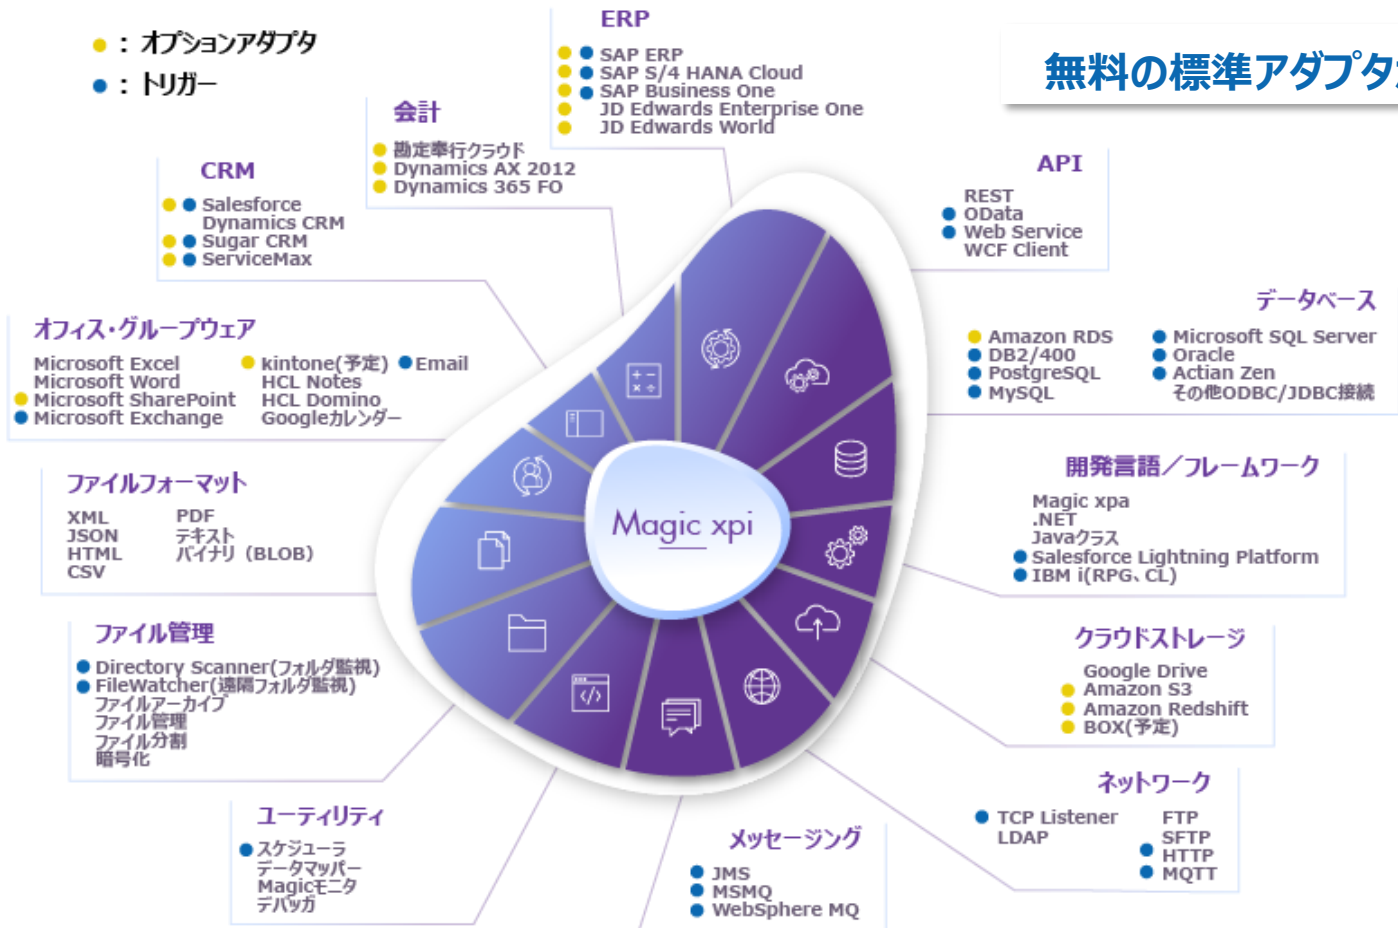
● : オプションアダプタ
● : トリガー

無料の標準アダプタ

ERP
● ● SAP ERP
● ● SAP S/4 HANA Cloud
● ● SAP Business One
● JD Edwards Enterprise One
● JD Edwards World

会計
● 勘定奉行クラウド
● Dynamics AX 2012
● Dynamics 365 FO

CRM
● ● Salesforce
Dynamics CRM
● ● Sugar CRM
● ● ServiceMax

API
REST
● OData
● Web Service
WCF Client

データベース
● Amazon RDS
● DB2/400
● PostgreSQL
● MySQL
● Microsoft SQL Server
● Oracle
● Actian Zen
その他ODBC/JDBC接続

オフィス・グループウェア
Microsoft Excel
Microsoft Word
● Microsoft SharePoint
● Microsoft Exchange
● kintone(予定)
HCL Notes
HCL Domino
Googleカレンダー
● Email

ファイルフォーマット
XML
JSON
HTML
CSV
PDF
テキスト
バイナリ (BLOB)

Magic xpi

開発言語／フレームワーク
Magic xpa
.NET
Javaクラス
● Salesforce Lightning Platform
● IBM i(RPG、CL)

ファイル管理
● Directory Scanner(フォルダ監視)
● FileWatcher(遠隔フォルダ監視)
ファイルアーカイブ
ファイル管理
ファイル分割
暗号化

クラウドストレージ
Google Drive
● Amazon S3
● Amazon Redshift
● BOX(予定)

ユーティリティ
● スケジューラ
データマッパー
Magicモニタ
デバッガ

メッセージング
● JMS
● MSMQ
● WebSphere MQ

ネットワーク
● TCP Listener
LDAP
FTP
SFTP
● HTTP
● MQTT